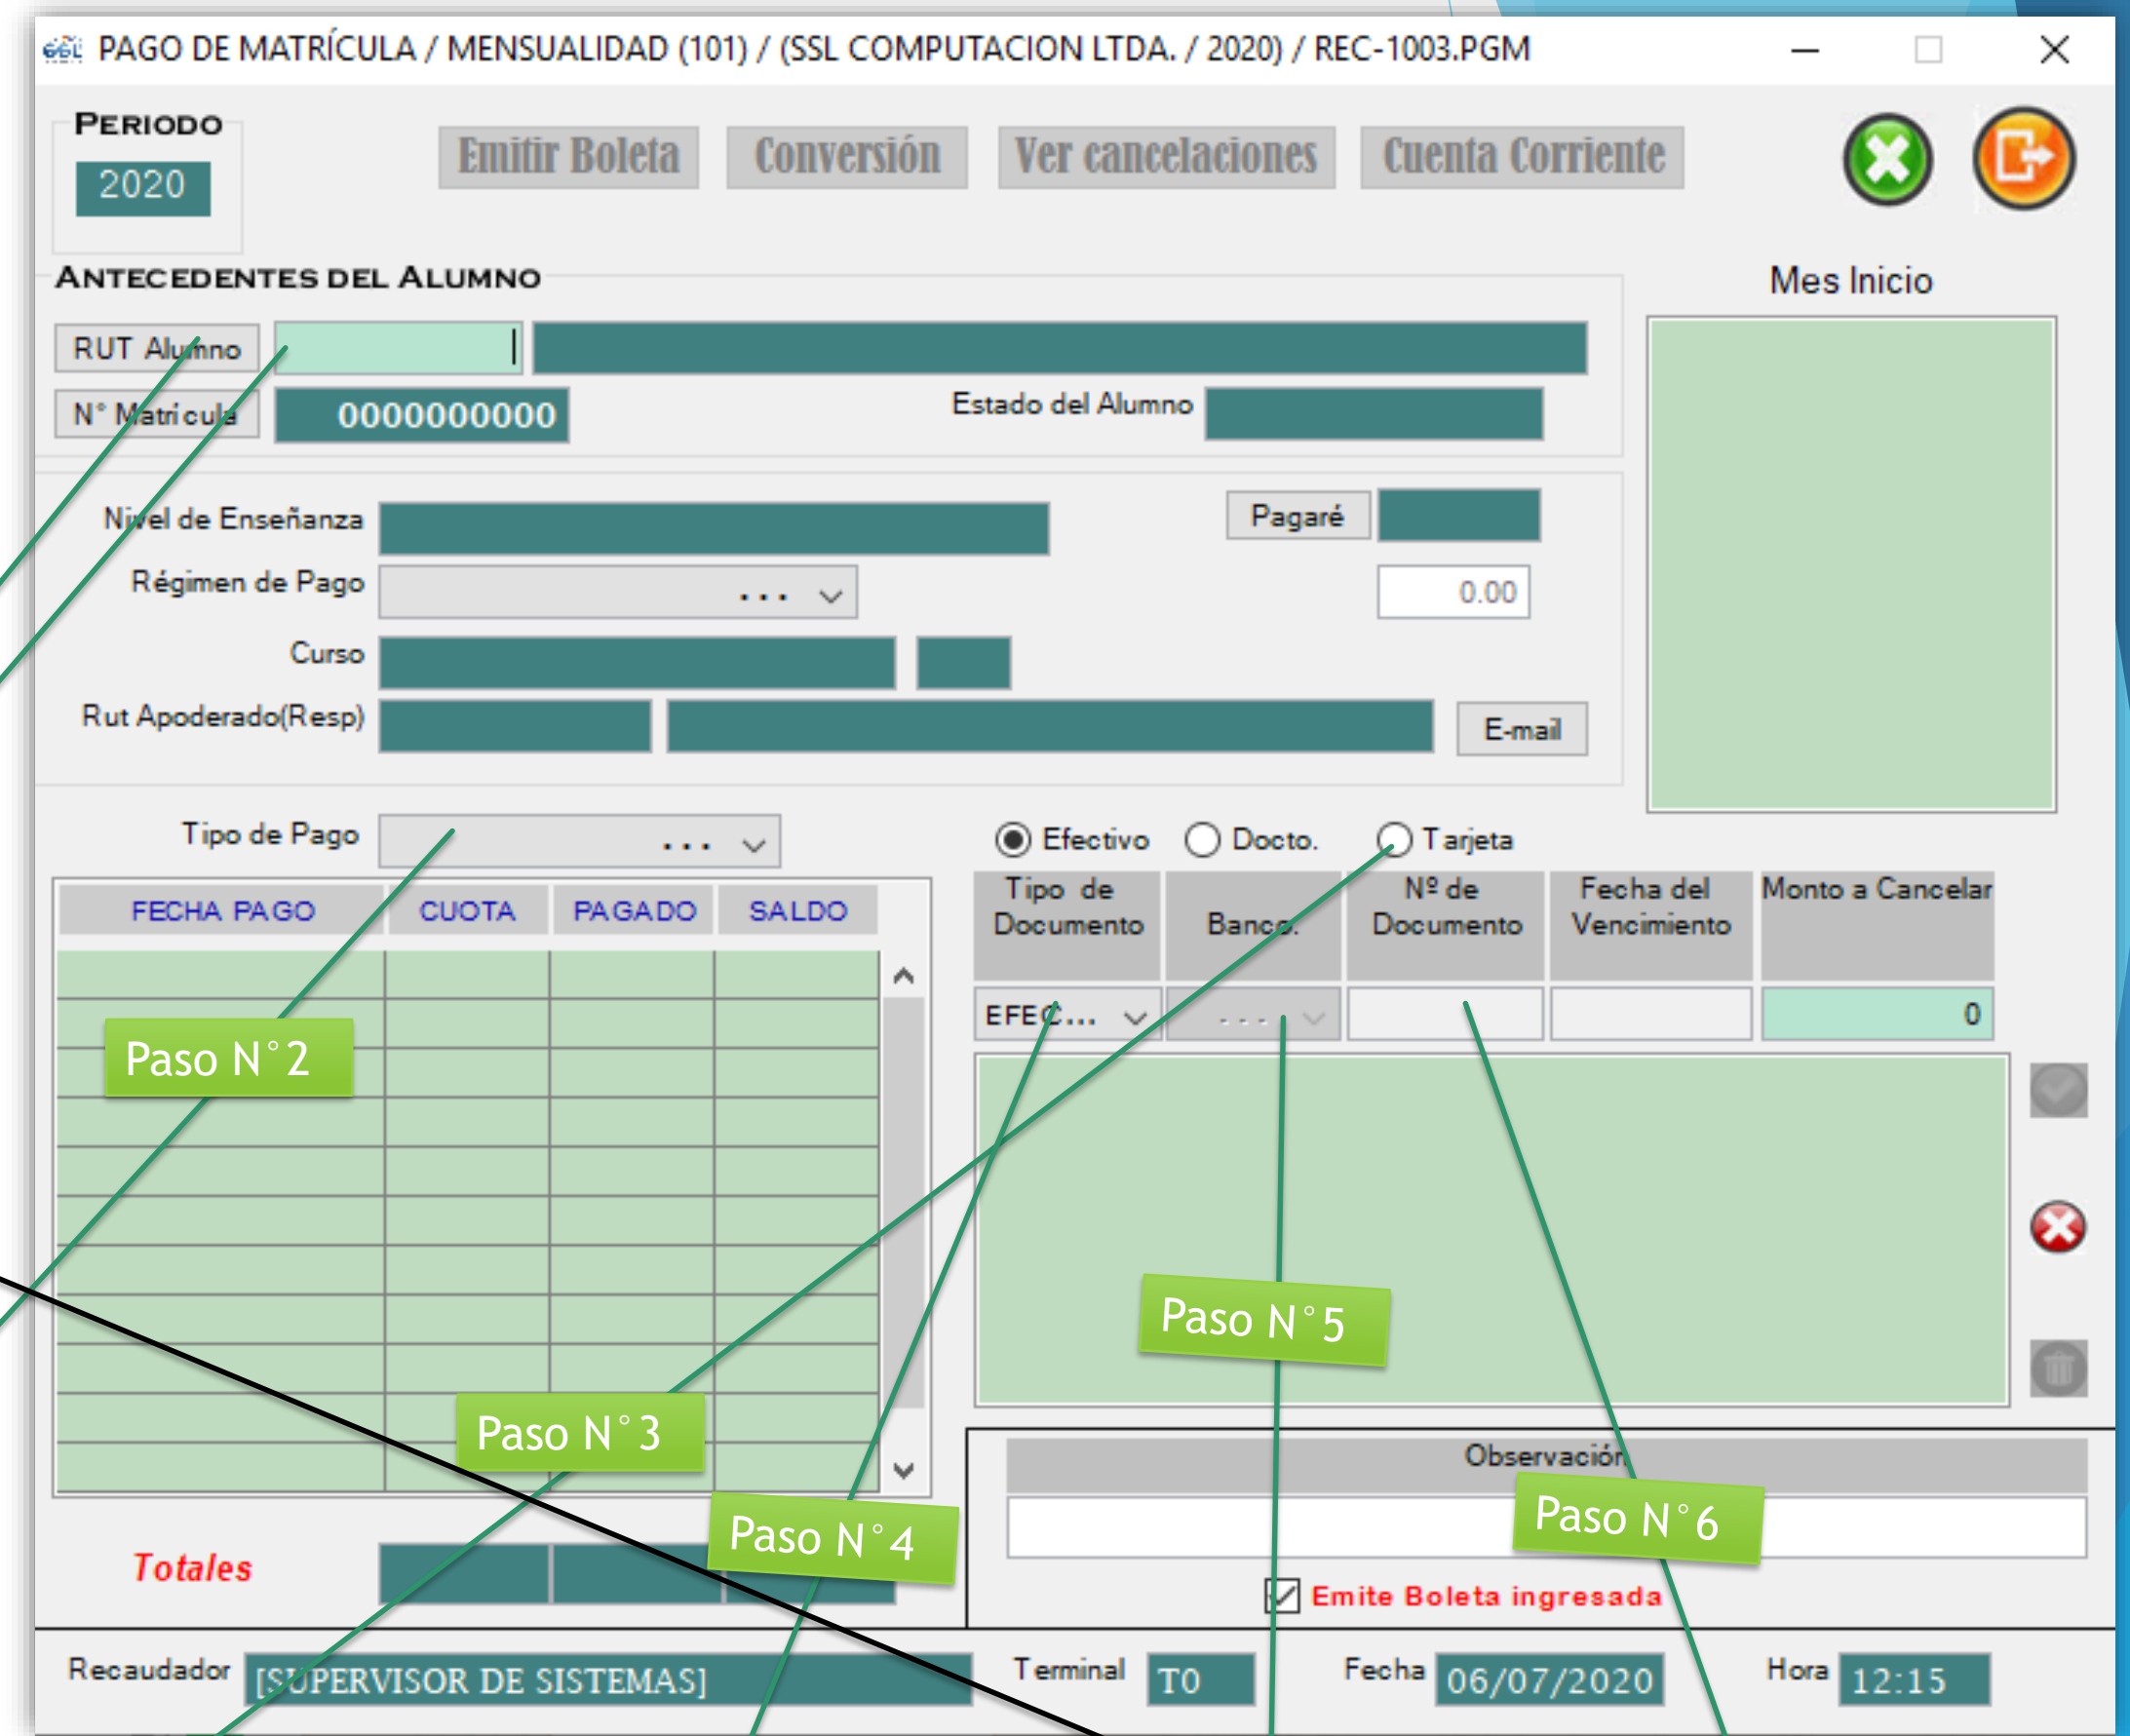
PAGO DE MATRÍCULA / MENSUALIDAD (101) / (SSL COMPUTACION LTDA. / 2020) / REC-1003.PGM

PERIODO
2020

Emitir Boleta
Conversión
Ver cancelaciones
Cuenta Corriente

ANTECEDENTES DEL ALUMNO
Mes Inicio

RUT Alumno
N° Matricula 0000000000
Estado del Alumno

Nivel de Enseñanza
Pagaré
Régimen de Pago ...
0.00
Curso
Rut Apoderado(Resp)
E-mail

Tipo de Pago ...
Efectivo
Docto.
Tarjeta

| FECHA PAGO | CUOTA | PAGADO | SALDO |
|---|---|---|---|

| Tipo de Documento | Banco. | Nº de Documento | Fecha del Vencimiento | Monto a Cancelar |
|---|---|---|---|---|
| EFEC... | ... | | | 0 |

Paso N°2
Paso N°3
Paso N°4
Paso N°5
Paso N°6

Observación

Totales

Emite Boleta ingresada

Recaudador [SUPERVISOR DE SISTEMAS]
Terminal T0
Fecha 06/07/2020
Hora 12:15